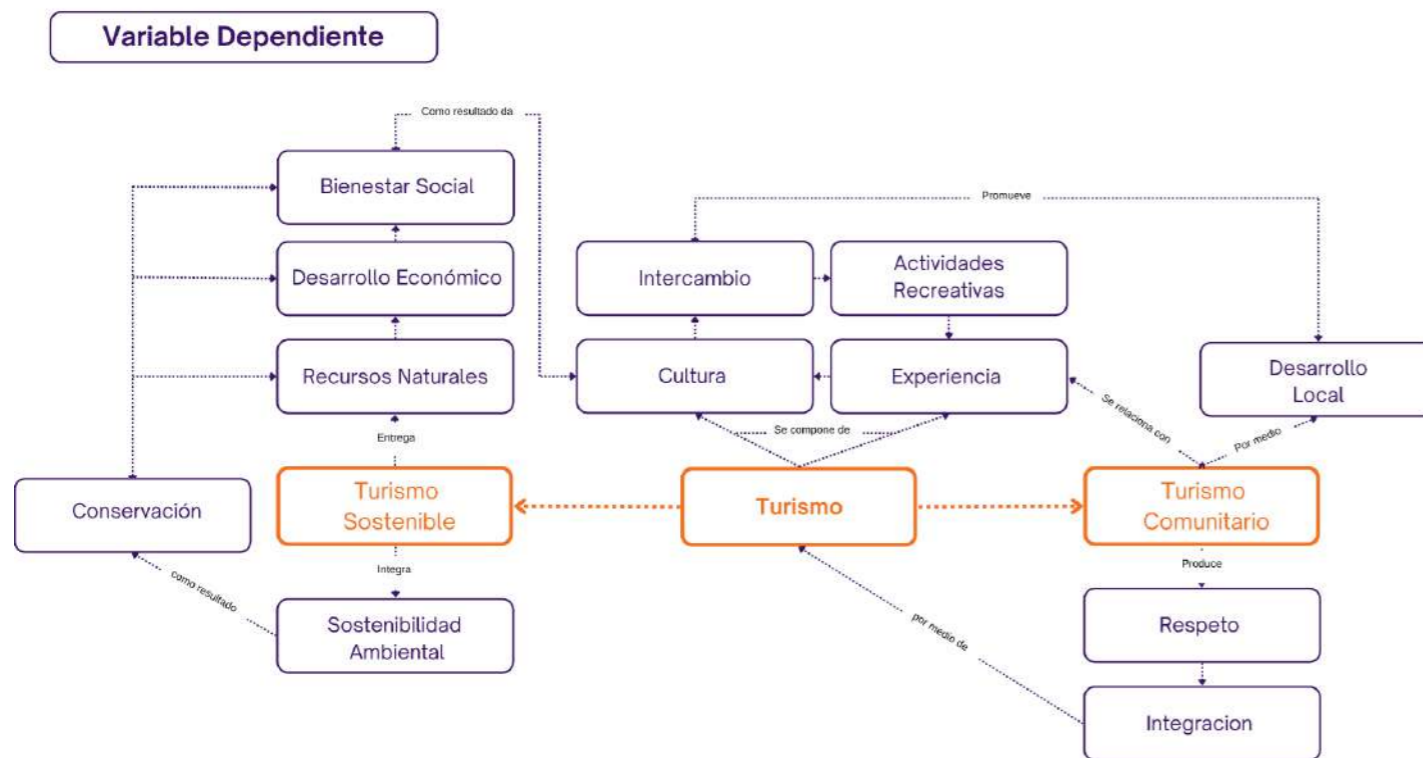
Variable Dependiente

Como resultado da

Bienestar Social

Desarrollo Económico

Recursos Naturales

Promueve

Intercambio

Actividades Recreativas

Cultura

Experiencia

Desarrollo Local

Se compone de

Se relaciona con

Por medio

Entrega

Conservación

Turismo Sostenible

Turismo

Turismo Comunitario

Integra

como resultado

Sostenibilidad Ambiental

Produce

Respeto

por medio de

Integracion